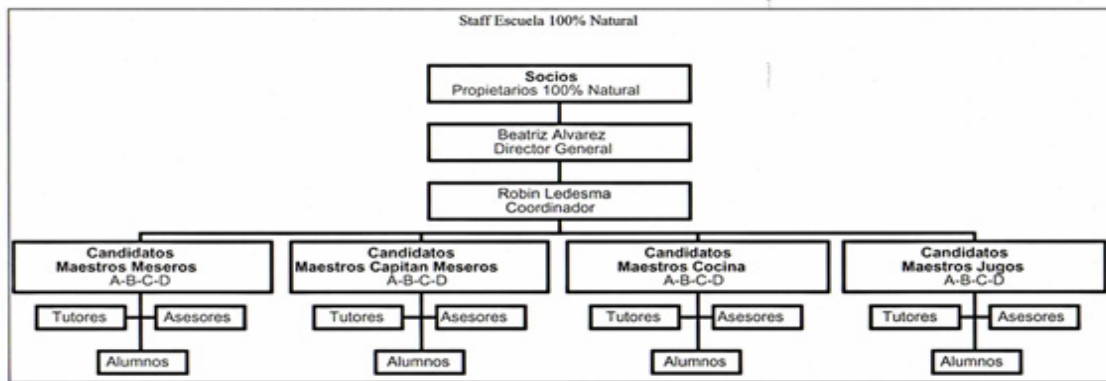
Staff Escuela 100% Natural

Socios
Propietarios 100% Natural

Beatriz Alvarez
Director General

Robin Ledesma
Coordinador

Candidatos
Maestros Meseros
A-B-C-D

Tutores

Asesores

Alumnos

Candidatos
Maestros Capitan Meseros
A-B-C-D

Tutores

Asesores

Alumnos

Candidatos
Maestros Cocina
A-B-C-D

Tutores

Asesores

Alumnos

Candidatos
Maestros Jugos
A-B-C-D

Tutores

Asesores

Alumnos